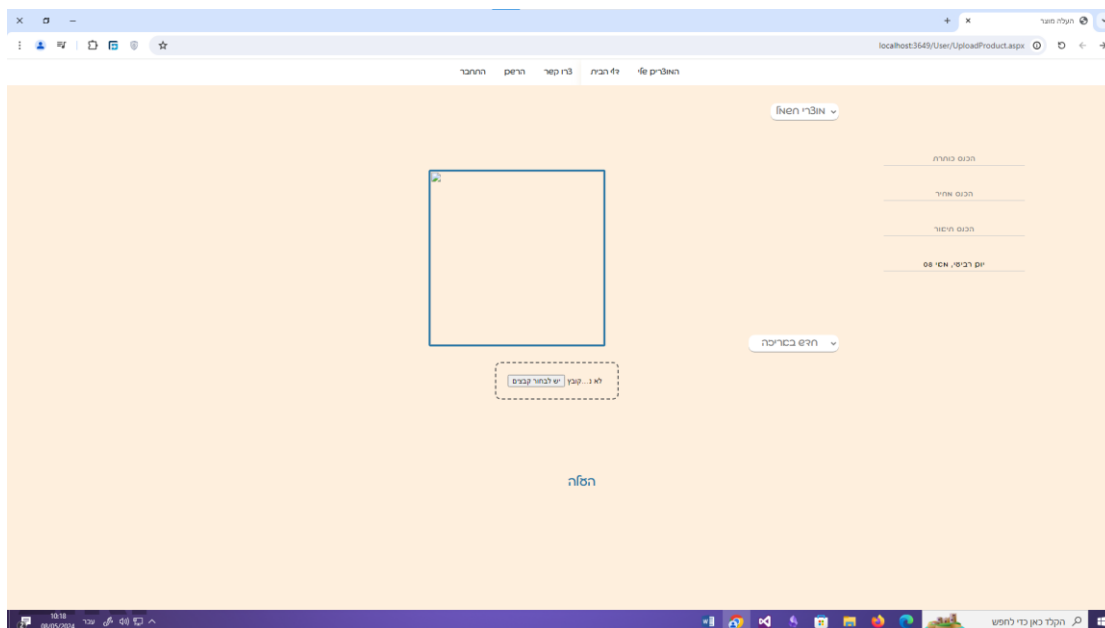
העלת מוצר
localhost:3649/User/UploadProduct.aspx

האוצרים שלי דף הבית צרו קשר הרשם התחבר

אוצרי חשאן

הכנס כותרת

הכנס מחיר

הכנס תיאור

יום רביעי, מאי 08

חדש בבריכה

יש לבחור קבצים לא נ...קובץ

העלה

הקלד כאן כדי לחפש

10:18
08/05/2024
עבר